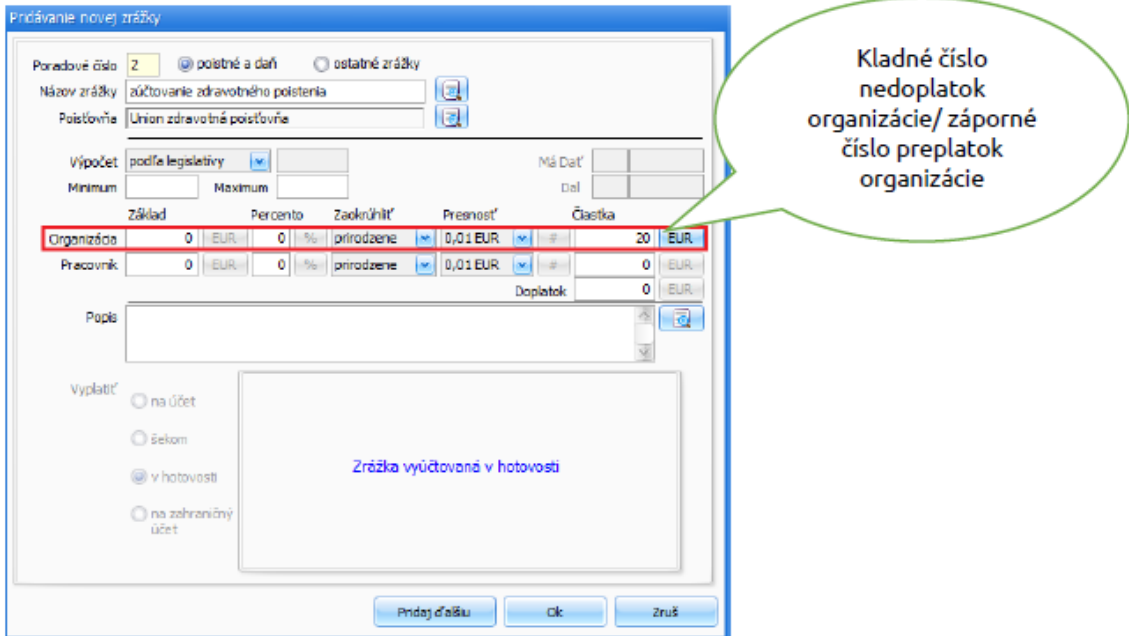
Pridávanie novej zrážky

Poradové číslo 2 poistné a daň ostatné zrážky
Názov zrážky zúčtovanie zdravotného poistenia
Poisťovňa Union zdravotná poisťovňa

Výpočet podľa legislatívy Má Dať
Minimum Maximum Dal

| | Základ | | Percento | | Zaokrúhliť | Presnosť | | Čiastka | |
|---|---|---|---|---|---|---|---|---|---|
| Organizácia | 0 | EUR | 0 | % | prirodzene | 0,01 EUR | # | 20 | EUR |
| Pracovník | 0 | EUR | 0 | % | prirodzene | 0,01 EUR | # | 0 | EUR |
| | | | | | | | Doplatok | 0 | EUR |

Popis

Vyplatiť
na účet
šekom
v hotovosti
na zahraničný účet

Zrážka vyúčtovaná v hotovosti

Pridaj ďalšiu Ok Zruš

Kladné číslo nedoplatok organizácie/ záporné číslo preplatok organizácie